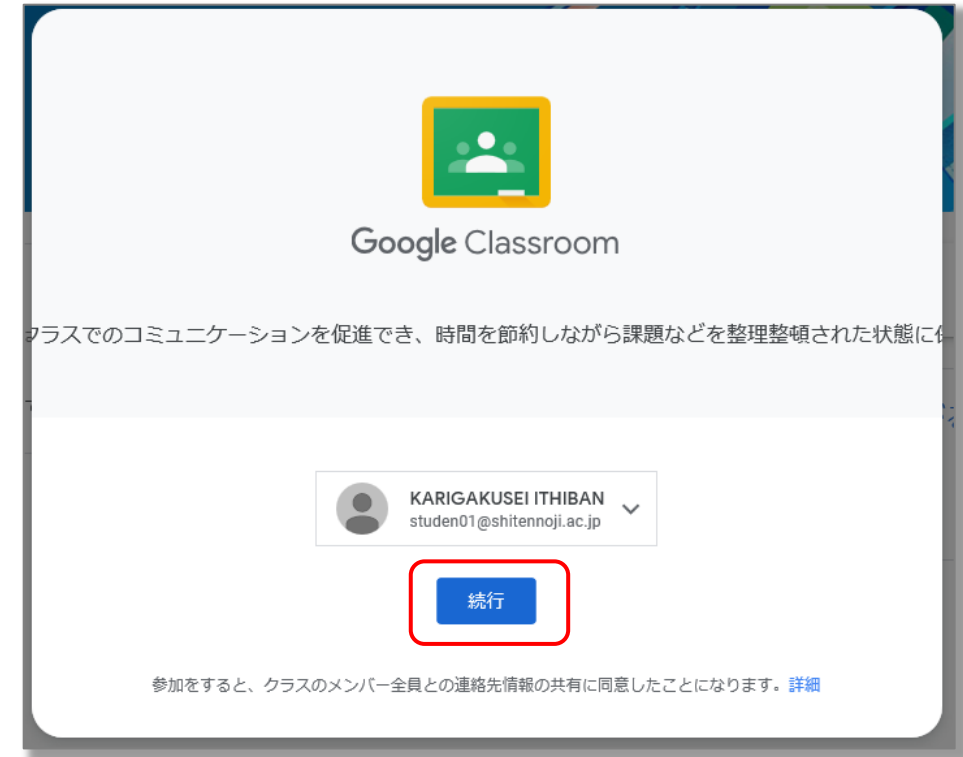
Google Classroom

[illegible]ラスでのコミュニケーションを促進でき、時間を節約しながら課題などを整理整頓された状態に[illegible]

KARIGAKUSEI ITHIBAN
studen01@shitennoji.ac.jp

続行

参加をすると、クラスのメンバー全員との連絡先情報の共有に同意したことになります。詳細